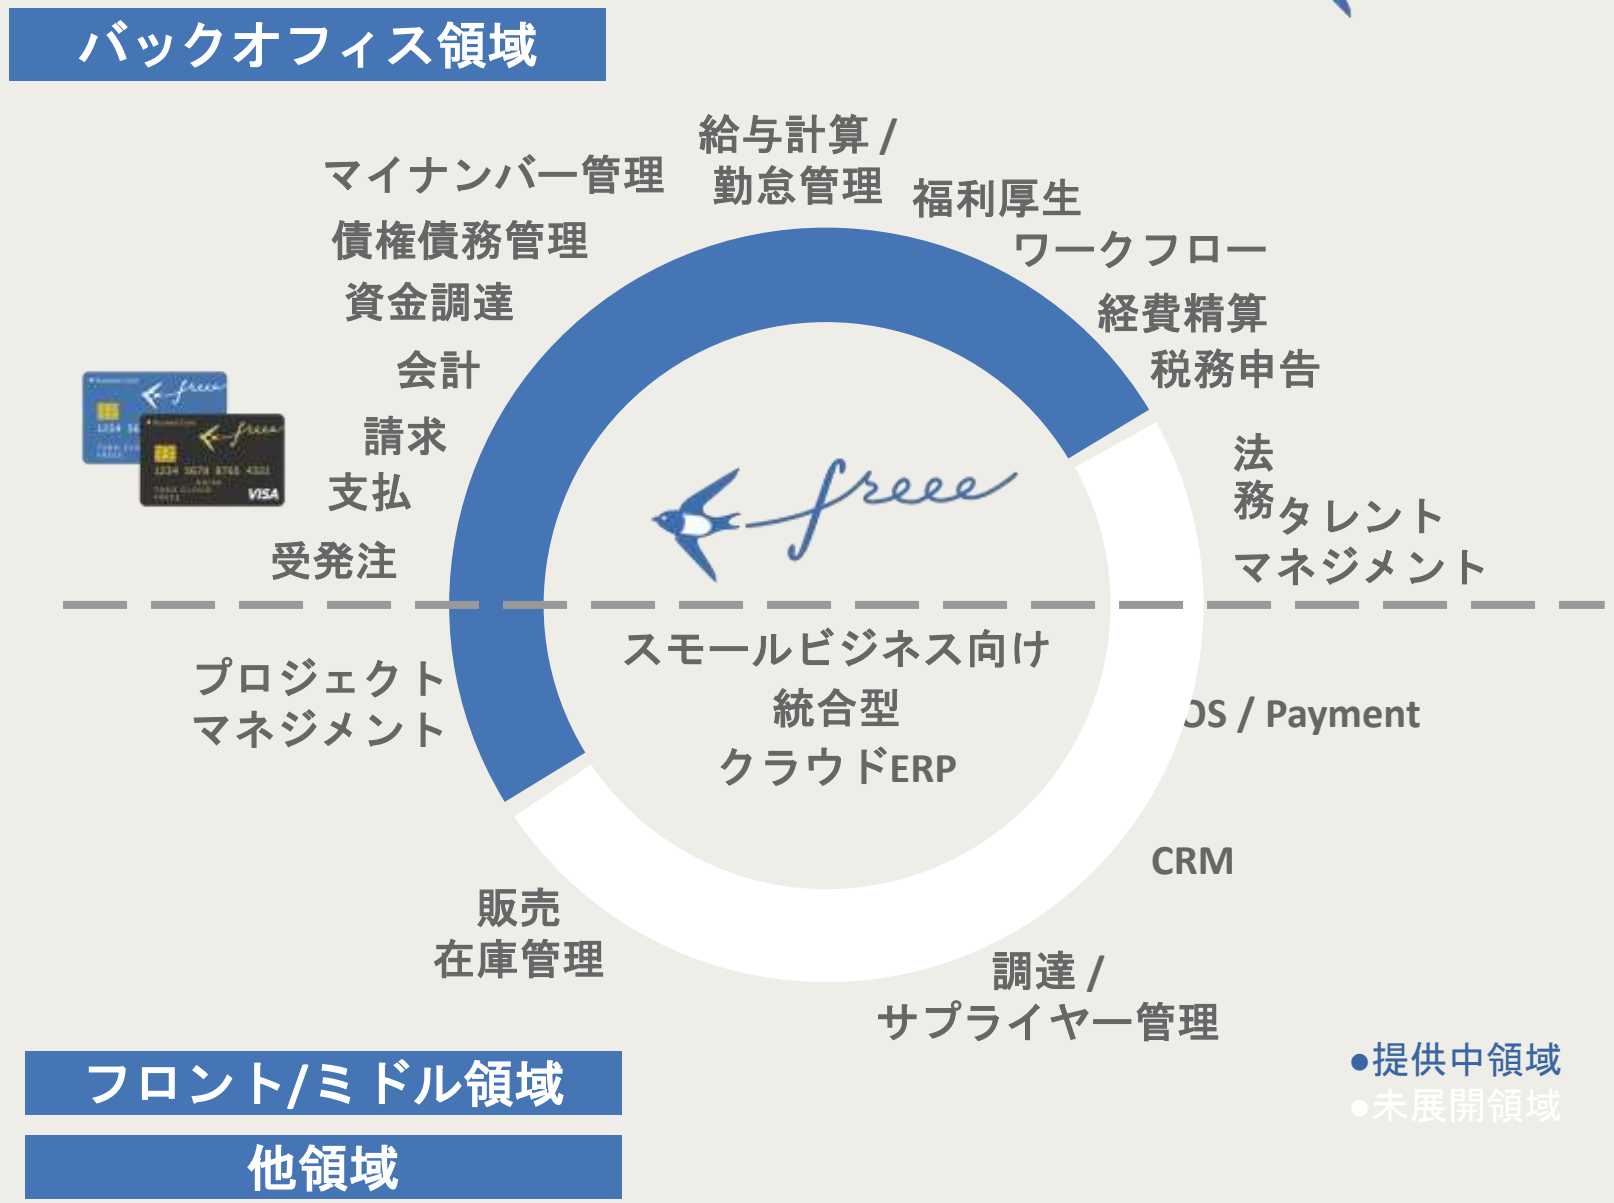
バックオフィス領域

マイナンバー管理

給与計算 / 勤怠管理

福利厚生

ワークフロー

債権債務管理

資金調達

経費精算

税務申告

会計

請求

支払

受発注

法務

タレントマネジメント

freee

スモールビジネス向け
統合型
クラウドERP

プロジェクトマネジメント

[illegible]OS / Payment

CRM

販売
在庫管理

調達 /
サプライヤー管理

フロント/ミドル領域

他領域

●提供中領域
●未展開領域